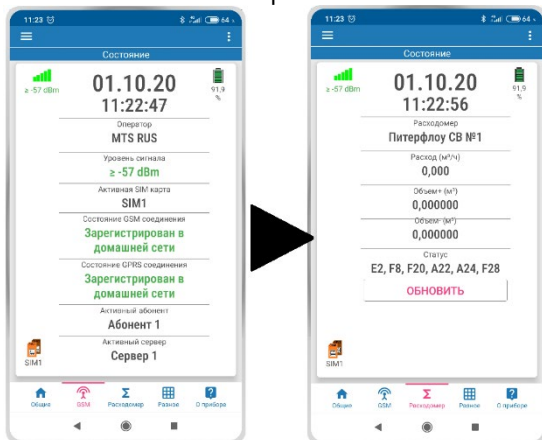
11:23
64
Состояние
≥ -57 dBm
01.10.20
11:22:47
91,9 %
Оператор
MTS RUS
Уровень сигнала
≥ -57 dBm
Активная SIM карта
SIM1
Состояние GSM соединения
Зарегистрирован в домашней сети
Состояние GPRS соединения
Зарегистрирован в домашней сети
Активный абонент
Абонент 1
Активный сервер
Сервер 1
SIM1
Общие
GSM
Расходомер
Разное
О приборе

11:23
64
Состояние
≥ -57 dBm
01.10.20
11:22:56
91,9 %
Расходомер
Питерфлоу СВ №1
Расход (м³/ч)
0,000
Объем+ (м³)
0,000000
Объем- (м³)
0,000000
Статус
E2, F8, F20, A22, A24, F28
ОБНОВИТЬ
SIM1
Общие
GSM
Расходомер
Разное
О приборе